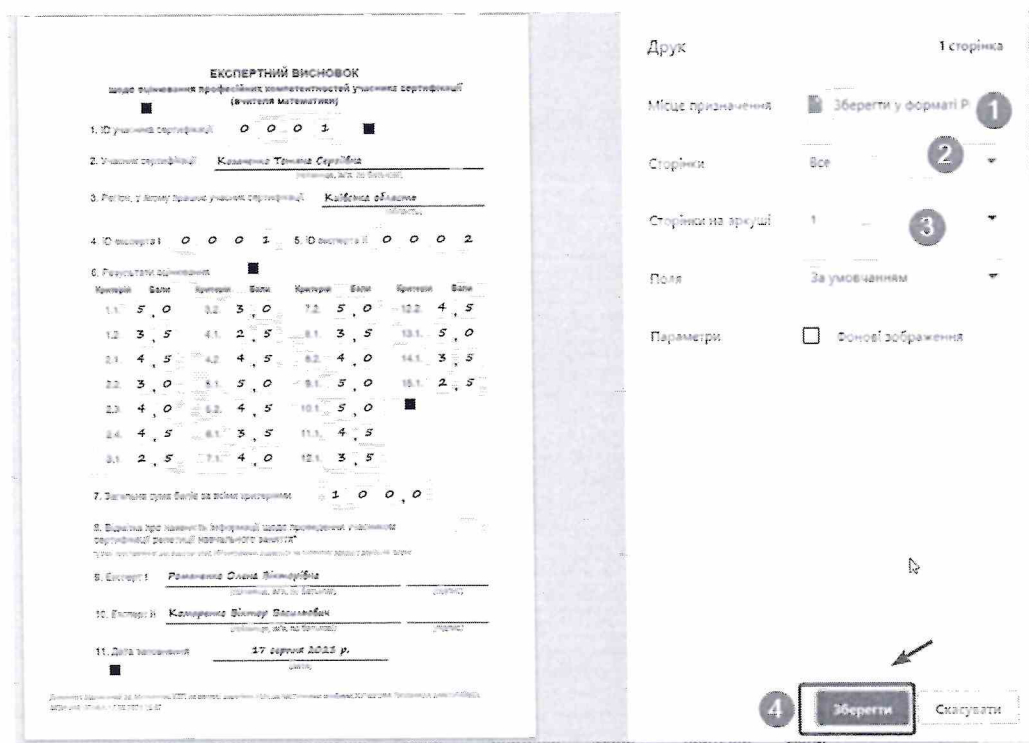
ЕКСПЕРТНИЙ ВИСНОВОК
щодо оцінювання професійних компетентностей учасника сертифікації (вчителя математики)

1. ID учасника сертифікації 0 0 0 1

2. Учасник сертифікації Коваленко Тетяна Сергіївна
(прізвище, ім'я, по батькові)

3. Регіон, у якому працює учасник сертифікації Київська область
(область)

4. ID експерта I 0 0 0 1 5. ID експерта II 0 0 0 2

6. Результати оцінювання

| Критерії | Бали | Критерії | Бали | Критерії | Бали | Критерії | Бали |
|---|---|---|---|---|---|---|---|
| 1.1 | 5,0 | 3.2 | 3,0 | 7.2 | 5,0 | 12.2 | 4,5 |
| 1.2 | 3,5 | 4.1 | 2,5 | 8.1 | 3,5 | 13.1 | 5,0 |
| 2.1 | 4,5 | 4.2 | 4,5 | 8.2 | 4,0 | 14.1 | 3,5 |
| 2.2 | 3,0 | 5.1 | 5,0 | 9.1 | 5,0 | 15.1 | 2,5 |
| 2.3 | 4,0 | 5.2 | 4,5 | 10.1 | 5,0 | | |
| 2.4 | 4,5 | 6.1 | 3,5 | 11.1 | 4,5 | | |
| 3.1 | 2,5 | 7.1 | 4,0 | 12.1 | 3,5 | | |

7. Загальна сума балів за всіма критеріями 1 0 0,0

8. Відмітка про наявність інформації щодо проведення учасником сертифікації рейтинг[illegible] навчального заняття*
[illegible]

9. Експерт I Романенко Олена Вікторівна
(прізвище, ім'я, по батькові) (підпис)

10. Експерт II Комаренко Віктор Васильович
(прізвище, ім'я, по батькові) (підпис)

11. Дата заповнення 17 серпня 2023 р.
(дата)

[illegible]

Друк 1 сторінка
Місце призначення Зберегти у форматі P
Сторінки Все
Сторінки на аркуші 1
Поля За умовчанням
Параметри Фонові зображення
1 2 3 4
Зберегти Скасувати